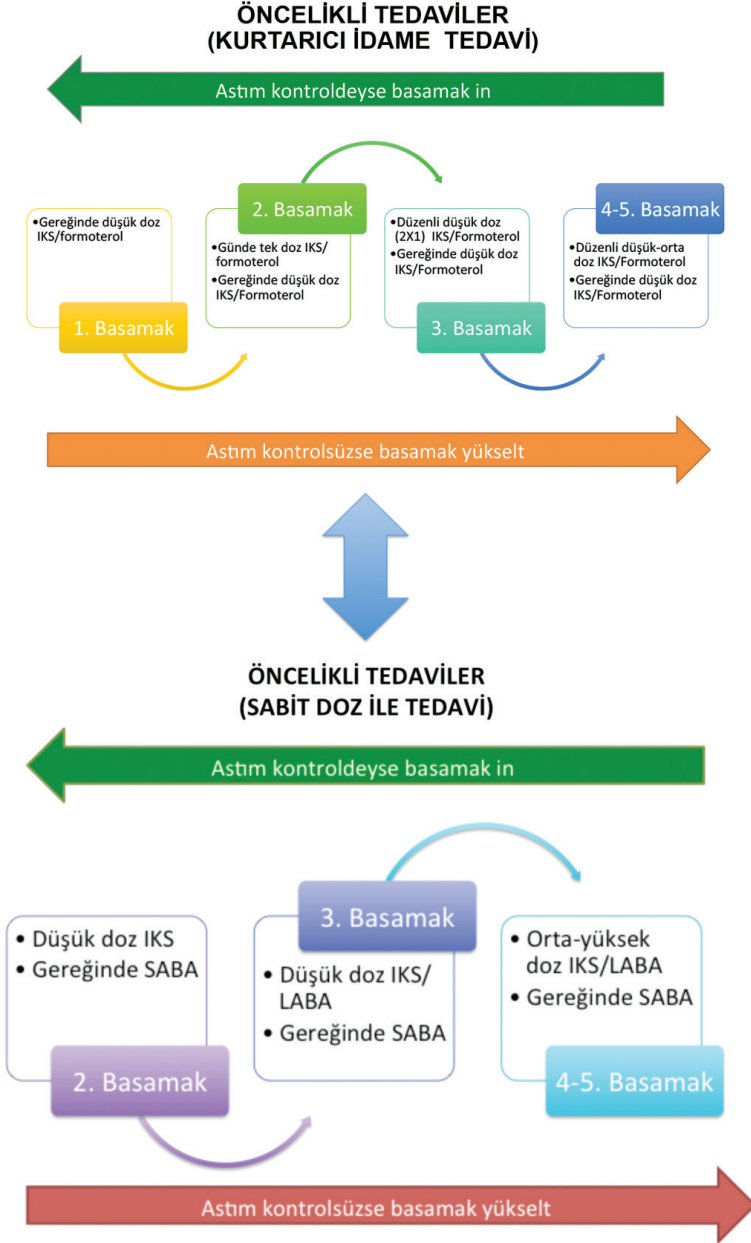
ÖNCELİKLİ TEDAVİLER
(KURTARICI İDAME TEDAVİ)

Astım kontroldeyse basamak in

•Gereğinde düşük doz IKS/formoterol

1. Basamak

2. Basamak

•Günde tek doz IKS/formoterol
•Gereğinde düşük doz IKS/Formoterol

•Düzenli düşük doz (2X1) IKS/Formoterol
•Gereğinde düşük doz IKS/Formoterol

3. Basamak

4-5. Basamak

•Düzenli düşük-orta doz IKS/Formoterol
•Gereğinde düşük doz IKS/Formoterol

Astım kontrolsüzse basamak yükselt

ÖNCELİKLİ TEDAVİLER
(SABİT DOZ İLE TEDAVİ)

Astım kontroldeyse basamak in

• Düşük doz IKS
• Gereğinde SABA

2. Basamak

3. Basamak

• Düşük doz IKS/LABA
• Gereğinde SABA

• Orta-yüksek doz IKS/LABA
• Gereğinde SABA

4-5. Basamak

Astım kontrolsüzse basamak yükselt